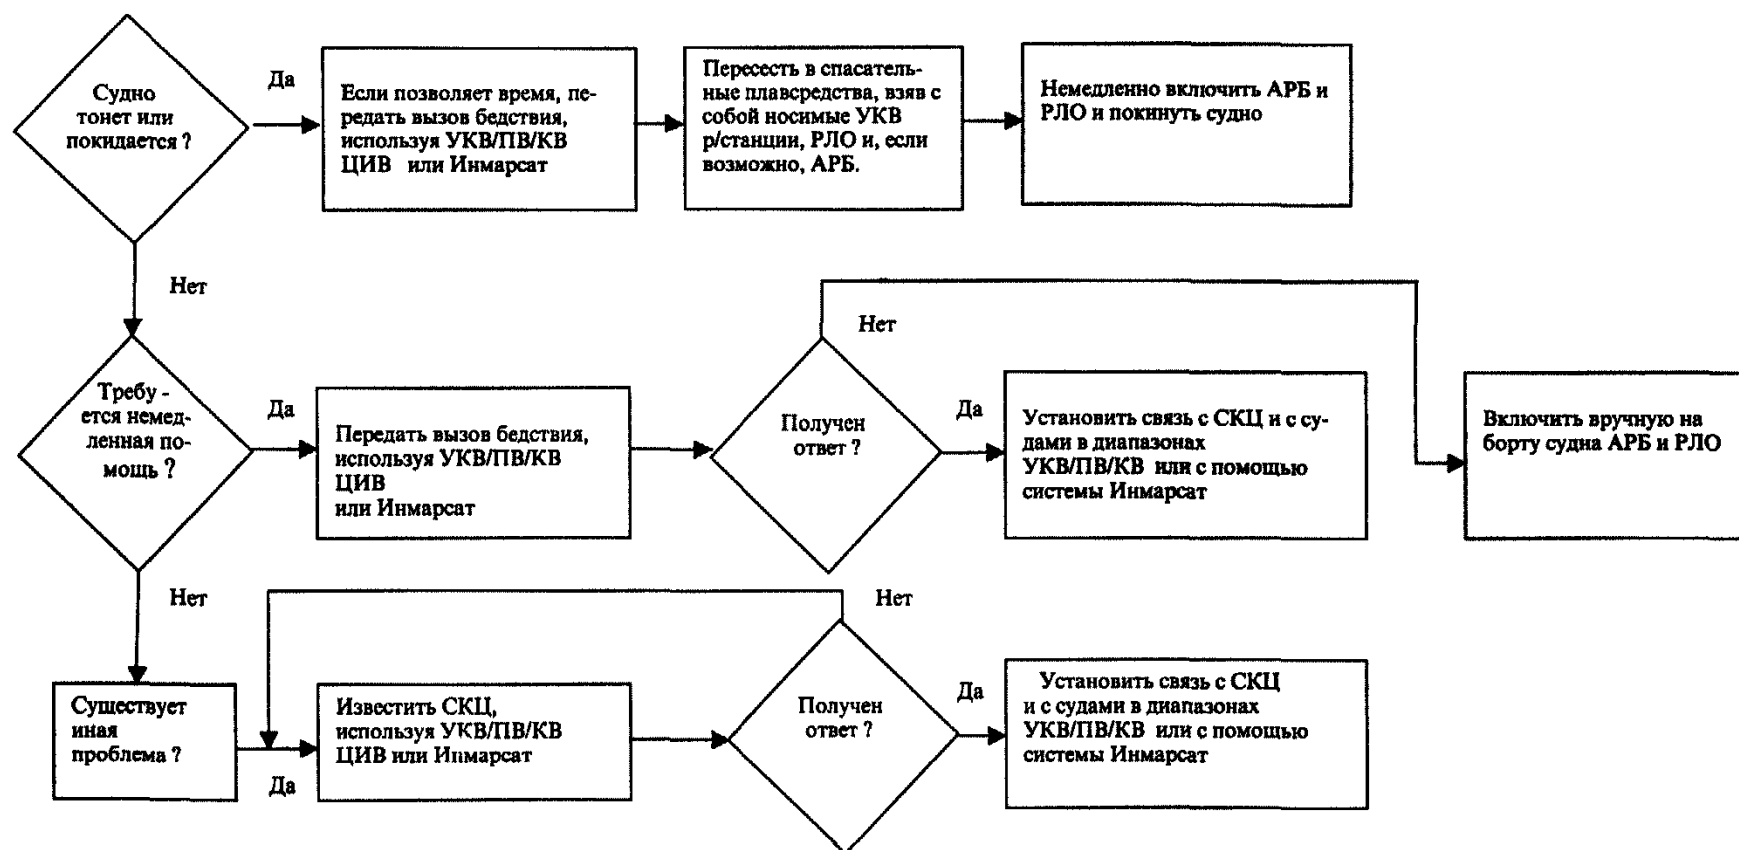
Судно тонет или покидается ?

Да

Если позволяет время, передать вызов бедствия, используя УКВ/ПВ/КВ ЦИВ или Инмарсат

Пересесть в спасательные плавсредства, взяв с собой носимые УКВ р/станции, РЛО и, если возможно, АРБ.

Немедленно включить АРБ и РЛО и покинуть судно

Нет

Нет

Требуется немедленная помощь ?

Да

Передать вызов бедствия, используя УКВ/ПВ/КВ ЦИВ или Инмарсат

Получен ответ ?

Да

Установить связь с СКЦ и с судами в диапазонах УКВ/ПВ/КВ или с помощью системы Инмарсат

Включить вручную на борту судна АРБ и РЛО

Нет

Нет

Существует иная проблема ?

Да

Известить СКЦ, используя УКВ/ПВ/КВ ЦИВ или Инмарсат

Получен ответ ?

Да

Установить связь с СКЦ и с судами в диапазонах УКВ/ПВ/КВ или с помощью системы Инмарсат